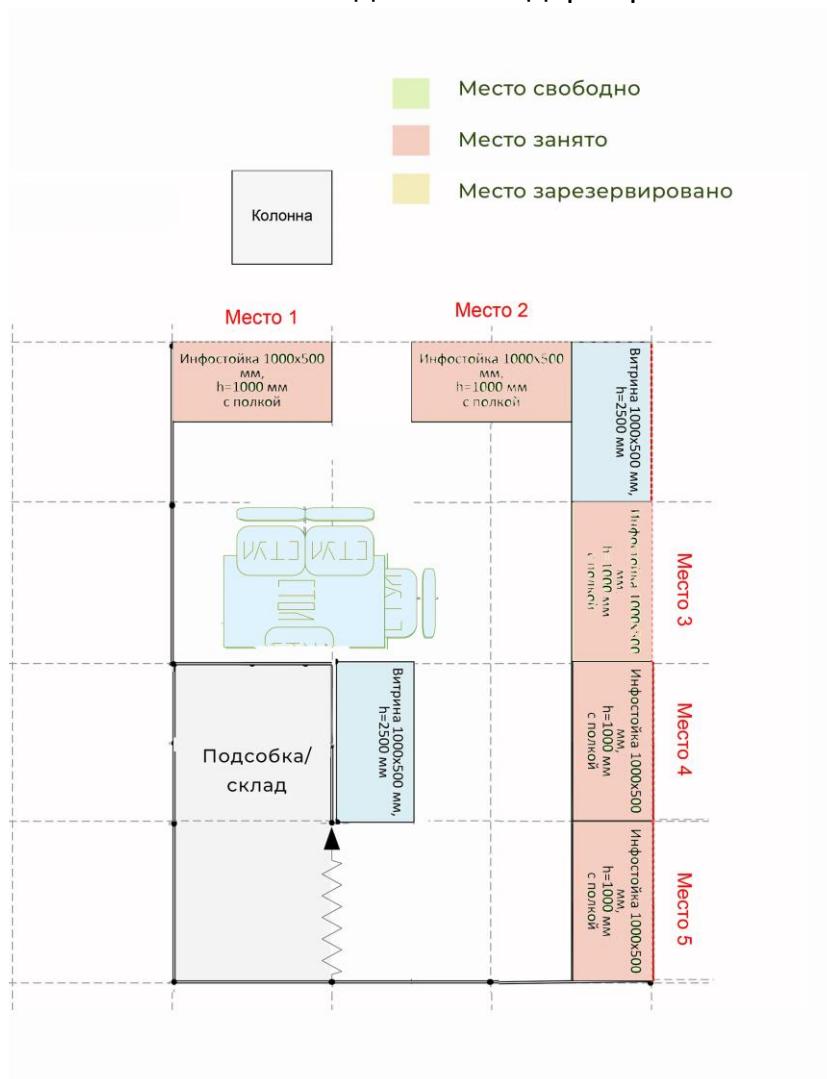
Место свободно
Место занято
Место зарезервировано

Колонна

Место 1
Место 2

Инфостойка 1000x500 мм, h=1000 мм с полкой

Инфостойка 1000x500 мм, h=1000 мм с полкой

Витрина 1000x500 мм, h=2500 мм

Инфостойка 1000x500 мм, h=1000 мм с полкой

Место 3

СТУЛ СТУЛ СТОЛ СТУЛ

Витрина 1000x500 мм, h=2500 мм

Подсобка/ склад

Инфостойка 1000x500 мм, h=1000 мм с полкой

Место 4

Инфостойка 1000x500 мм, h=1000 мм с полкой

Место 5